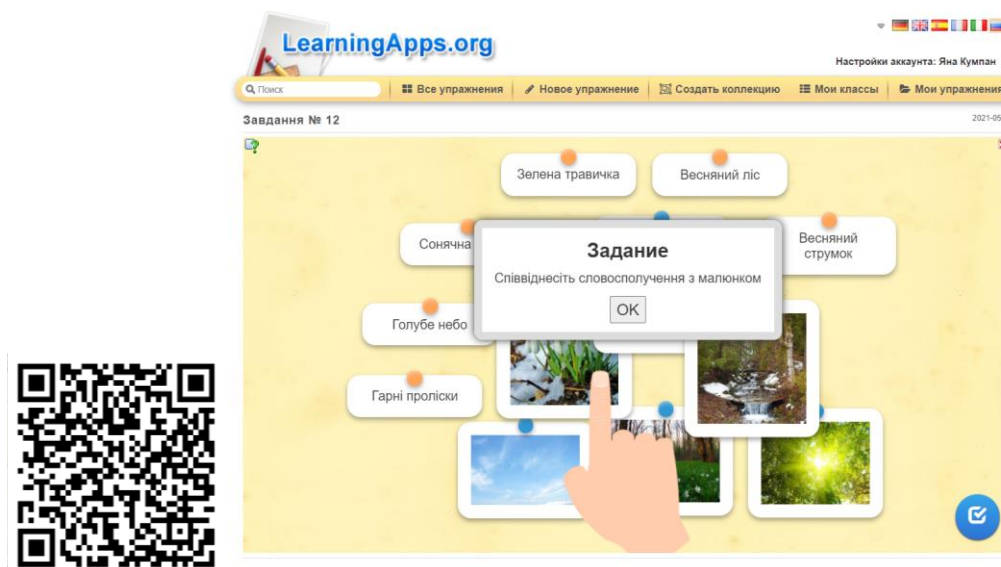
LearningApps.org

Настройки аккаунта: Яна Кумпан

Поиск | Все упражнения | Новое упражнение | Создать коллекцию | Мои классы | Мои упражнения

Завдання № 12

2021-05

Зелена травичка

Весняний ліс

Сонячна

Весняний струмок

Голубе небо

Гарні проліски

Задание

Співвіднесіть словосполучення з малюнком

OK